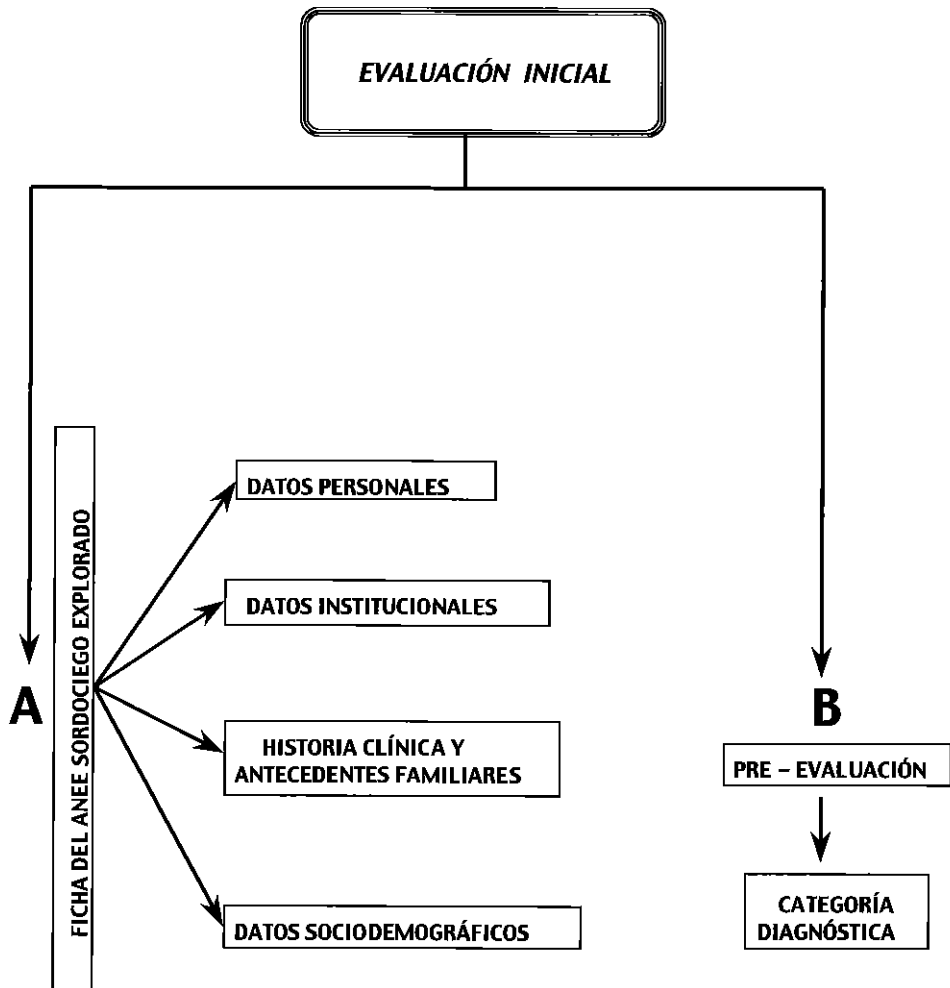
EVALUACIÓN INICIAL

A

FICHA DEL ANEE SORDOCIEGO EXPLORADO

DATOS PERSONALES

DATOS INSTITUCIONALES

HISTORIA CLÍNICA Y ANTECEDENTES FAMILIARES

DATOS SOCIODEMOGRÁFICOS

B

PRE – EVALUACIÓN

CATEGORÍA DIAGNÓSTICA